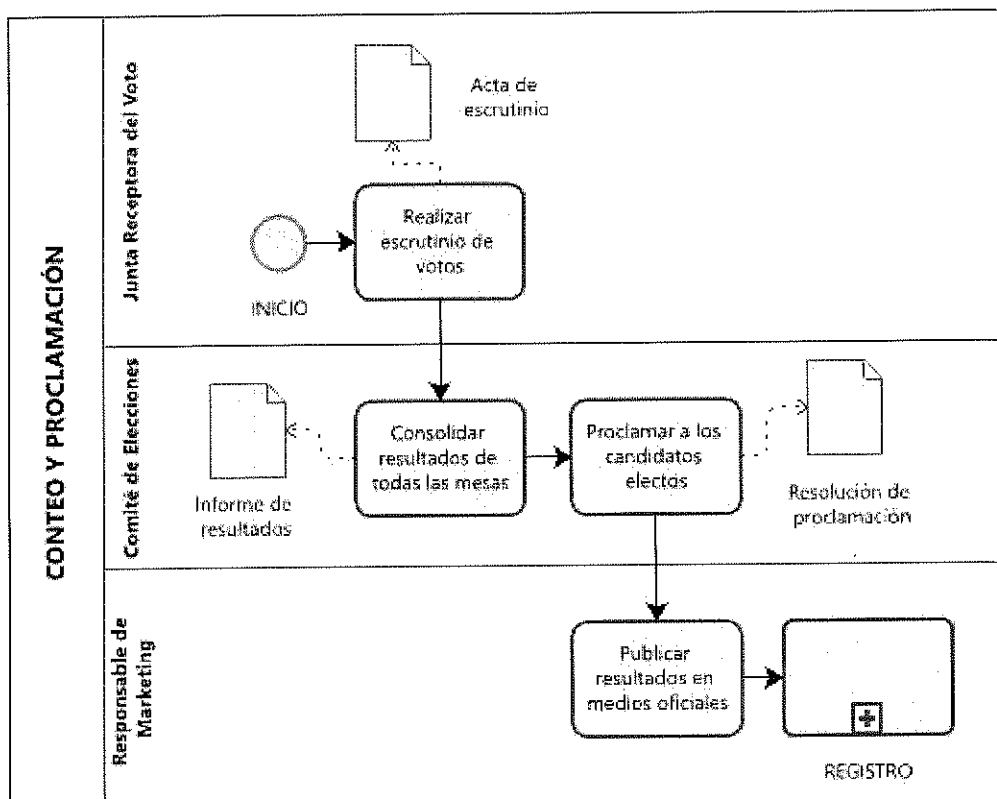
CONTEO Y PROCLAMACIÓN

Junta Receptora del Voto

Acta de escrutinio

INICIO

Realizar escrutinio de votos

Comité de Elecciones

Informe de resultados

Consolidar resultados de todas las mesas

Proclamar a los candidatos electos

Resolución de proclamación

Responsable de Marketing

Publicar resultados en medios oficiales

REGISTRO